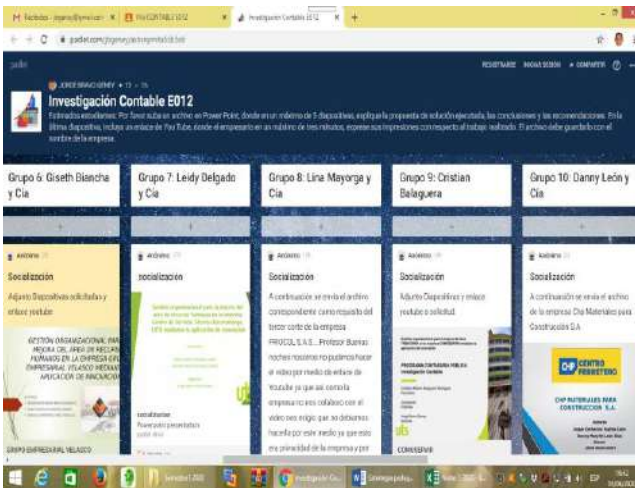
M Recibidos - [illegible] × | INV CONTABLE E012 × | Investigación Contable E012 × | +

padlet.com/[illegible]

padlet

JORGE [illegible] • 13 • 1h

Investigación Contable E012

Estimados estudiantes: Por favor suba un archivo en Power Point, donde en un mínimo de 5 diapositivas, explique la propuesta de solución ejecutada, las conclusiones y las recomendaciones. En la última diapositiva, incluya un enlace de You Tube, donde el empresario en un mínimo de tres minutos, exprese sus impresiones con respecto al trabajo realizado. El archivo debe guardarlo con el nombre de la empresa.

REACCIONAR | NUEVO DISEÑO | COMPARTIR

Grupo 6: Giseth Biancha y Cia

Anónimo

Socialización

Adjunto Diapositivas solicitadas y enlace youtube

GESTIÓN ORGANIZACIONAL PARA MEJORA DEL ÁREA DE RECURSOS HUMANOS EN LA EMPRESA GRUPO EMPRESARIAL VELASCO MEDIANTE APLICACIÓN DE INNOVACIÓN

GRUPO EMPRESARIAL VELASCO

Grupo 7: Leidy Delgado y Cia

Anónimo

socialización

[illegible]

socialización
Powerpoint presentation
padlet drive

Grupo 8: Lina Mayorga y Cia

Anónimo

Socialización

A continuación se envía el archivo correspondiente como requisito del tercer corte de la empresa FRIOCOL S.A.S.... Profesor Buenas noches nosotros no pudimos hacer el video por medio de enlace de Youtube ya que así como la empresa no nos colaboró con el video nos exigió que no deberíamos hacerlo por este medio ya que ello era privacidad de la empresa y por

Grupo 9: Cristian Balaguera

Anónimo

Socialización

Adjunto Diapositivas y enlace youtube a solicitud.

PROGRAMA CONTADURÍA PÚBLICA
Investigación Contable

CONVSERVIR

Grupo 10: Danny León y Cia

Anónimo

Socialización

A continuación se envía el archivo de la empresa Chp Materiales para Construcción S.A

CHP CENTRO FERRETERO

CHP MATERIALES PARA CONSTRUCCION S.A.

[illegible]

Semestre I 2020 | Investigación Co... | Estrategia pedag... | Notas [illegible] | ES | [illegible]